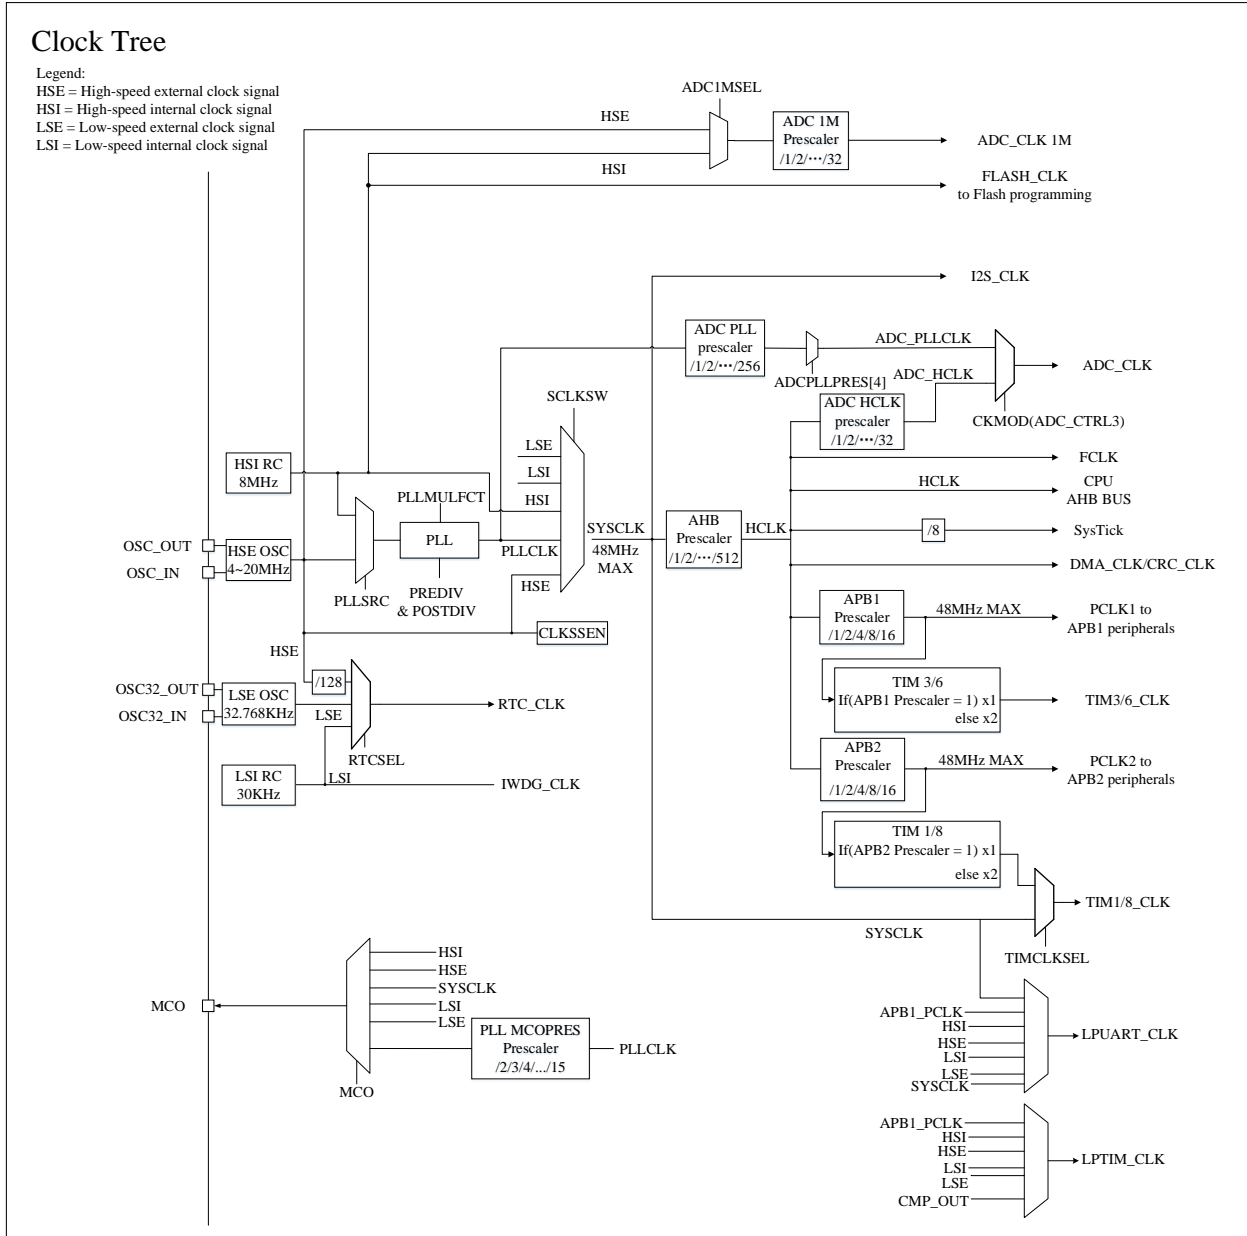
Clock Tree

Legend:
HSE = High-speed external clock signal
HSI = High-speed internal clock signal
LSE = Low-speed external clock signal
LSI = Low-speed internal clock signal

ADC1MSEL
HSE
ADC 1M Prescaler /1/2/···/32
ADC_CLK 1M
HSI
FLASH_CLK to Flash programming

I2S_CLK

ADC PLL prescaler /1/2/···/256
ADCPLLPRES[4]
ADC_PLLCLK
ADC_HCLK
ADC_CLK
ADC HCLK prescaler /1/2/···/32
CKMOD(ADC_CTRL3)

SCLKSW
LSE
LSI
HSI
FCLK
HCLK
CPU AHB BUS
HSI RC 8MHz
PLLMULFCT
PLL
PLLCLK
SYSCLK 48MHz MAX
AHB Prescaler /1/2/···/512
HCLK
/8
SysTick
OSC_OUT
OSC_IN
HSE OSC 4~20MHz
PLLSRC
PREDIV & POSTDIV
HSE
DMA_CLK/CRC_CLK
CLKSSEN
APB1 Prescaler /1/2/4/8/16
48MHz MAX
PCLK1 to APB1 peripherals
HSE
OSC32_OUT
OSC32_IN
/128
LSE OSC 32.768KHz
LSE
RTC_CLK
RTCSEL
TIM 3/6 If(APB1 Prescaler = 1) x1 else x2
TIM3/6_CLK
LSI RC 30KHz
LSI
IWDG_CLK
APB2 Prescaler /1/2/4/8/16
48MHz MAX
PCLK2 to APB2 peripherals
TIM 1/8 If(APB2 Prescaler = 1) x1 else x2
TIM1/8_CLK
SYSCLK
TIMCLKSEL

HSI
HSE
SYSCLK
LSI
LSE
MCO
PLL MCOPRES Prescaler /2/3/4/.../15
PLLCLK
MCO

APB1_PCLK
HSI
HSE
LSI
LSE
SYSCLK
LPUART_CLK

APB1_PCLK
HSI
HSE
LSI
LSE
CMP_OUT
LPTIM_CLK